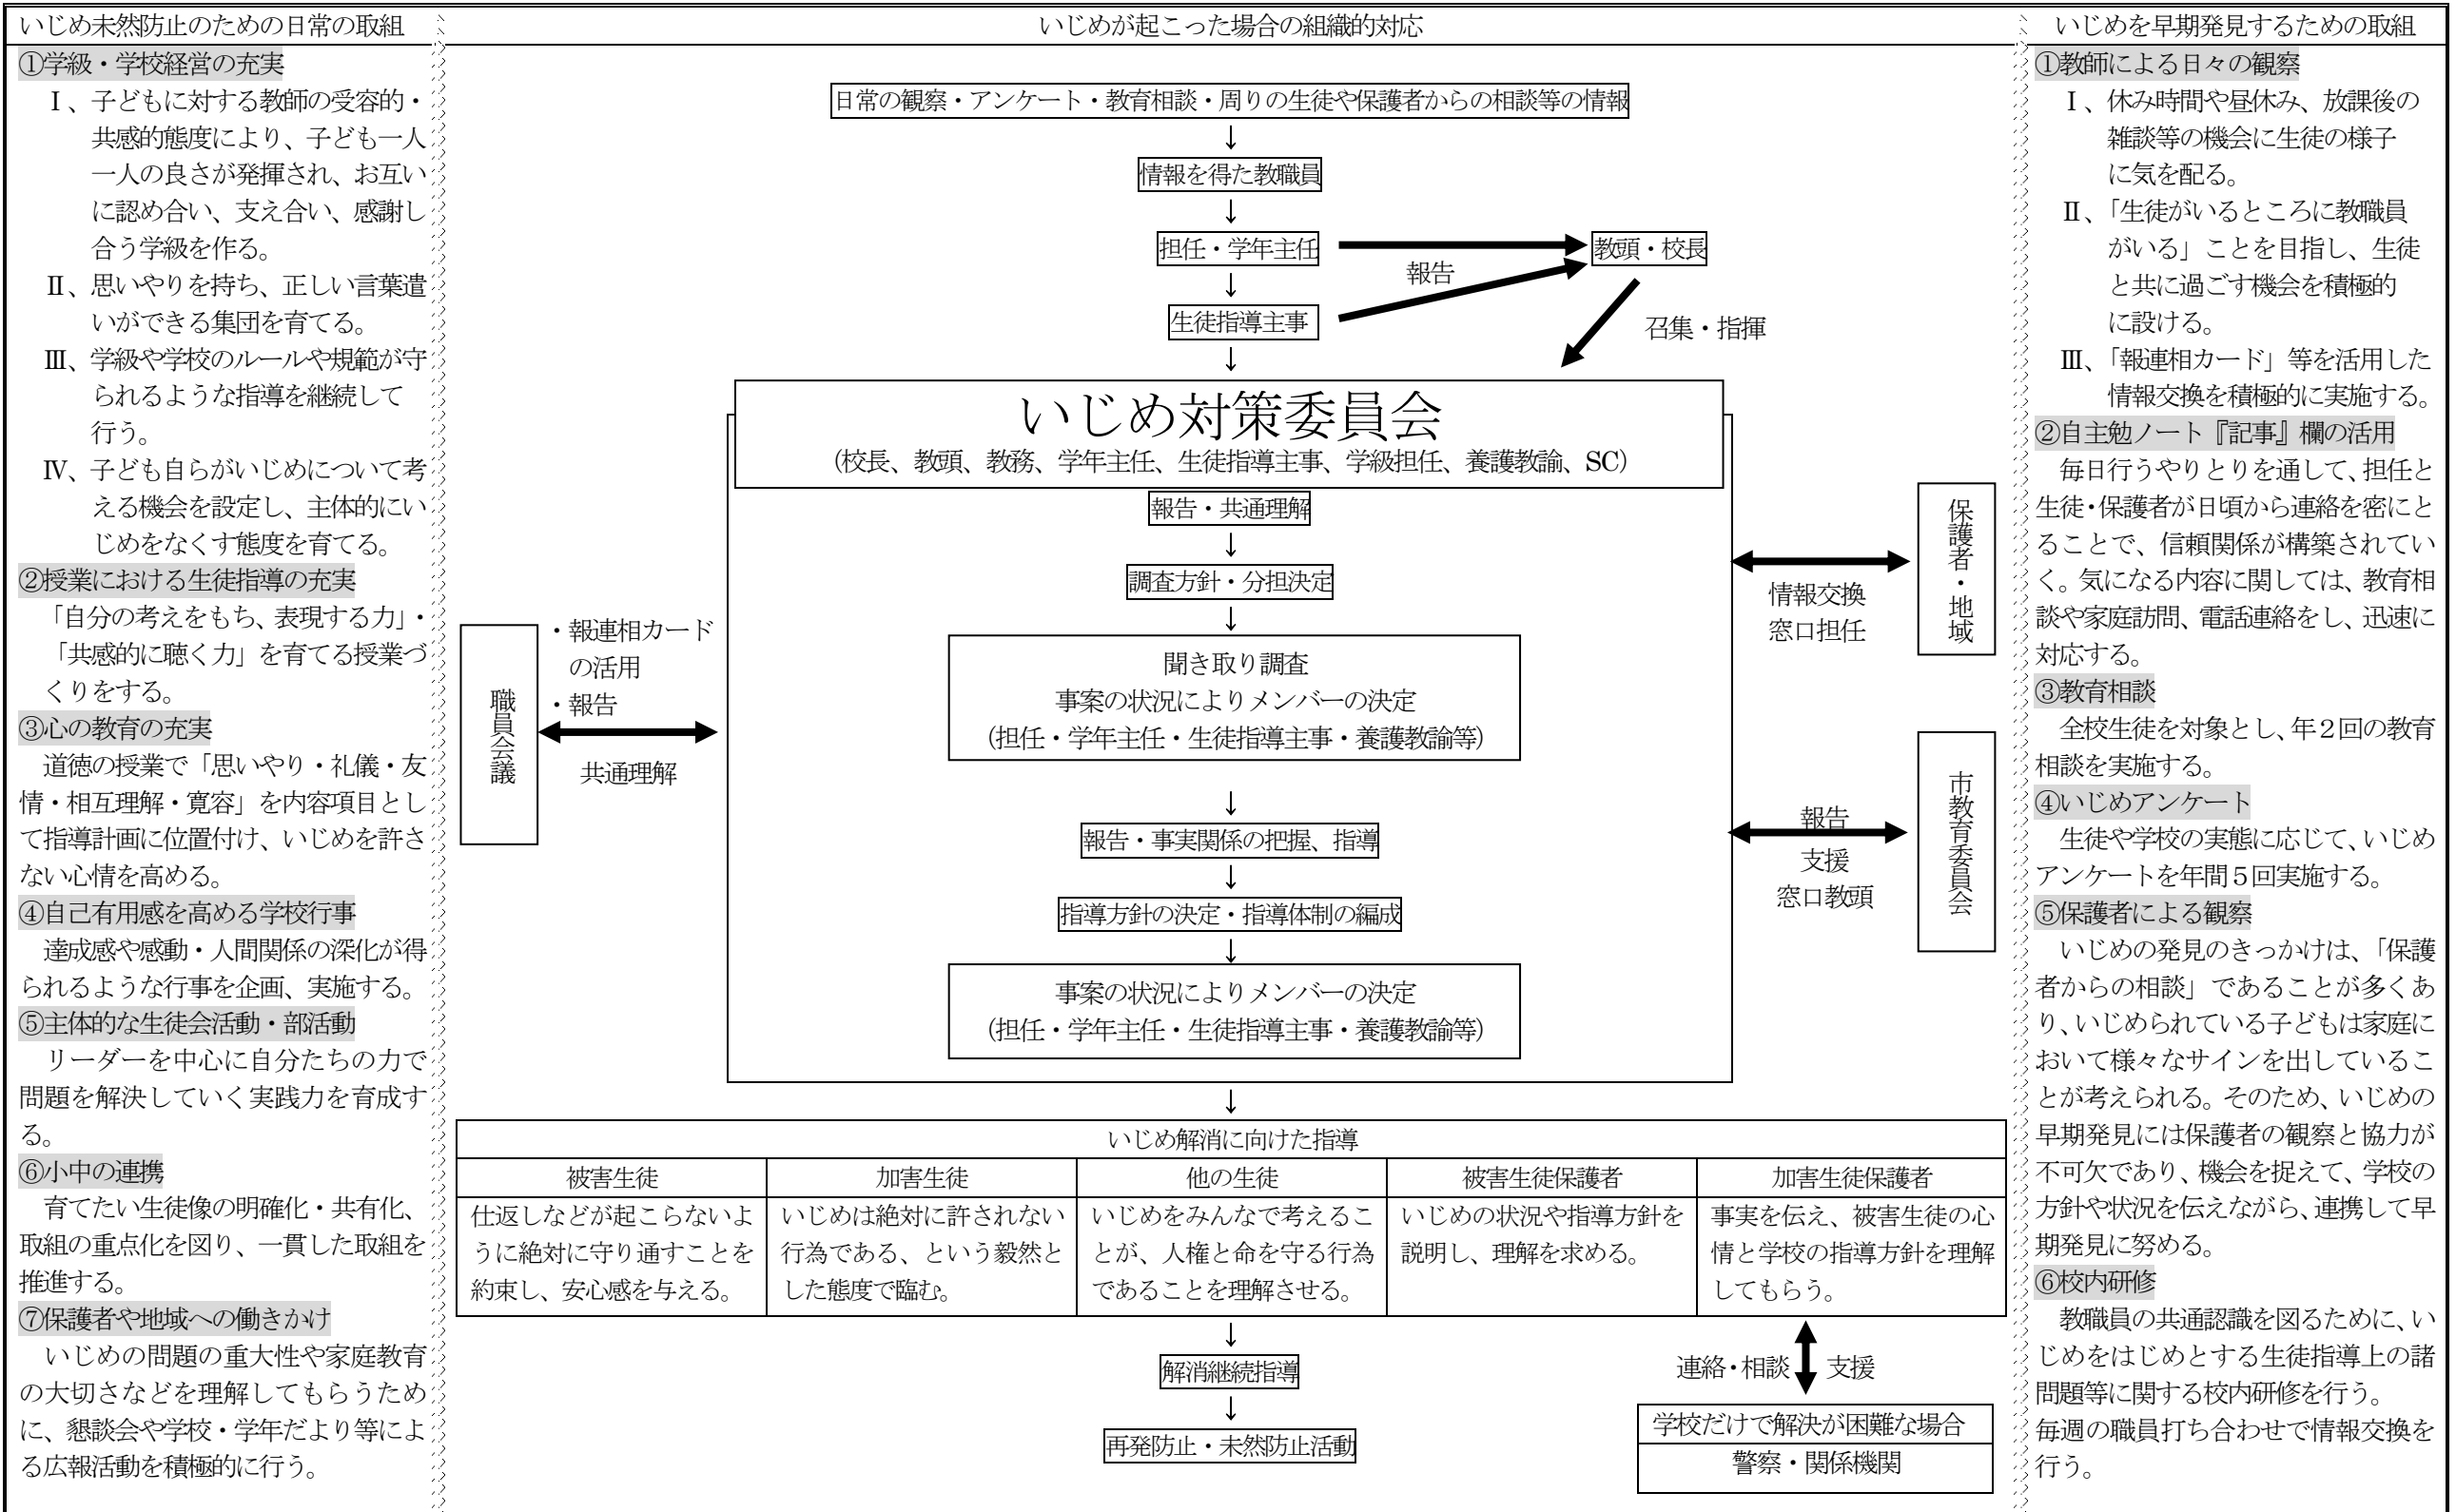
いじめ未然防止のための日常の取組

①学級・学校経営の充実

Ⅰ、子どもに対する教師の受容的・共感的態度により、子ども一人一人の良さが発揮され、お互いに認め合い、支え合い、感謝し合う学級を作る。

Ⅱ、思いやりを持ち、正しい言葉遣いができる集団を育てる。

Ⅲ、学級や学校のルールや規範が守られるような指導を継続して行う。

Ⅳ、子ども自らがいじめについて考える機会を設定し、主体的にいじめをなくす態度を育てる。

②授業における生徒指導の充実

「自分の考えをもち、表現する力」・「共感的に聴く力」を育てる授業づくりをする。

③心の教育の充実

道徳の授業で「思いやり・礼儀・友情・相互理解・寛容」を内容項目として指導計画に位置付け、いじめを許さない心情を高める。

④自己有用感を高める学校行事

達成感や感動・人間関係の深化が得られるような行事を企画、実施する。

⑤主体的な生徒会活動・部活動

リーダーを中心に自分たちの力で問題を解決していく実践力を育成する。

⑥小中の連携

育てたい生徒像の明確化・共有化、取組の重点化を図り、一貫した取組を推進する。

⑦保護者や地域への働きかけ

いじめの問題の重大性や家庭教育の大切さなどを理解してもらうために、懇談会や学校・学年だより等による広報活動を積極的に行う。

いじめが起こった場合の組織的対応

日常の観察・アンケート・教育相談・周りの生徒や保護者からの相談等の情報

情報を得た教職員

担任・学年主任

生徒指導主事

報告

教頭・校長

召集・指揮

いじめ対策委員会
（校長、教頭、教務、学年主任、生徒指導主事、学級担任、養護教諭、SC）

報告・共通理解

調査方針・分担決定

聞き取り調査
事案の状況によりメンバーの決定
（担任・学年主任・生徒指導主事・養護教諭等）

報告・事実関係の把握、指導

指導方針の決定・指導体制の編成

事案の状況によりメンバーの決定
（担任・学年主任・生徒指導主事・養護教諭等）

職員会議

・報連相カードの活用
・報告

共通理解

情報交換
窓口担任

保護者・地域

報告
支援
窓口教頭

市教育委員会

いじめ解消に向けた指導

| 被害生徒 | 加害生徒 | 他の生徒 | 被害生徒保護者 | 加害生徒保護者 |
|---|---|---|---|---|
| 仕返しなどが起こらないように絶対に守り通すことを約束し、安心感を与える。 | いじめは絶対に許されない行為である、という毅然とした態度で臨む。 | いじめをみんなで考えることが、人権と命を守る行為であることを理解させる。 | いじめの状況や指導方針を説明し、理解を求める。 | 事実を伝え、被害生徒の心情と学校の指導方針を理解してもらう。 |

解消継続指導

再発防止・未然防止活動

連絡・相談　支援

学校だけで解決が困難な場合
警察・関係機関

いじめを早期発見するための取組

①教師による日々の観察

Ⅰ、休み時間や昼休み、放課後の雑談等の機会に生徒の様子に気を配る。

Ⅱ、「生徒がいるところに教職員がいる」ことを目指し、生徒と共に過ごす機会を積極的に設ける。

Ⅲ、「報連相カード」等を活用した情報交換を積極的に実施する。

②自主勉ノート『記事』欄の活用

毎日行うやりとりを通して、担任と生徒・保護者が日頃から連絡を密にとることで、信頼関係が構築されていく。気になる内容に関しては、教育相談や家庭訪問、電話連絡をし、迅速に対応する。

③教育相談

全校生徒を対象とし、年２回の教育相談を実施する。

④いじめアンケート

生徒や学校の実態に応じて、いじめアンケートを年間５回実施する。

⑤保護者による観察

いじめの発見のきっかけは、「保護者からの相談」であることが多くあり、いじめられている子どもは家庭において様々なサインを出していることが考えられる。そのため、いじめの早期発見には保護者の観察と協力が不可欠であり、機会を捉えて、学校の方針や状況を伝えながら、連携して早期発見に努める。

⑥校内研修

教職員の共通認識を図るために、いじめをはじめとする生徒指導上の諸問題等に関する校内研修を行う。
毎週の職員打ち合わせで情報交換を行う。